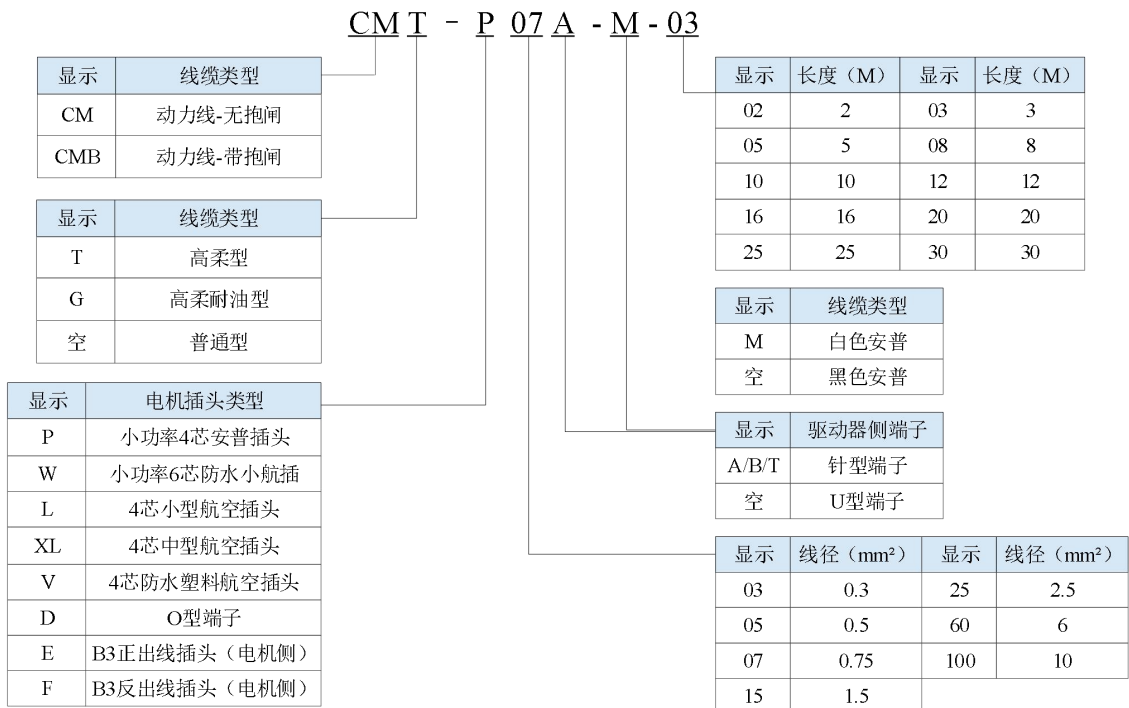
CM T - P 07 A - M - 03

| 显示 | 线缆类型 |
|---|---|
| CM | 动力线-无抱闸 |
| CMB | 动力线-带抱闸 |

| 显示 | 线缆类型 |
|---|---|
| T | 高柔型 |
| G | 高柔耐油型 |
| 空 | 普通型 |

| 显示 | 电机插头类型 |
|---|---|
| P | 小功率4芯安普插头 |
| W | 小功率6芯防水小航插 |
| L | 4芯小型航空插头 |
| XL | 4芯中型航空插头 |
| V | 4芯防水塑料航空插头 |
| D | O型端子 |
| E | B3正出线插头（电机侧） |
| F | B3反出线插头（电机侧） |

| 显示 | 长度（M） | 显示 | 长度（M） |
|---|---|---|---|
| 02 | 2 | 03 | 3 |
| 05 | 5 | 08 | 8 |
| 10 | 10 | 12 | 12 |
| 16 | 16 | 20 | 20 |
| 25 | 25 | 30 | 30 |

| 显示 | 线缆类型 |
|---|---|
| M | 白色安普 |
| 空 | 黑色安普 |

| 显示 | 驱动器侧端子 |
|---|---|
| A/B/T | 针型端子 |
| 空 | U型端子 |

| 显示 | 线径（mm²） | 显示 | 线径（mm²） |
|---|---|---|---|
| 03 | 0.3 | 25 | 2.5 |
| 05 | 0.5 | 60 | 6 |
| 07 | 0.75 | 100 | 10 |
| 15 | 1.5 | | |